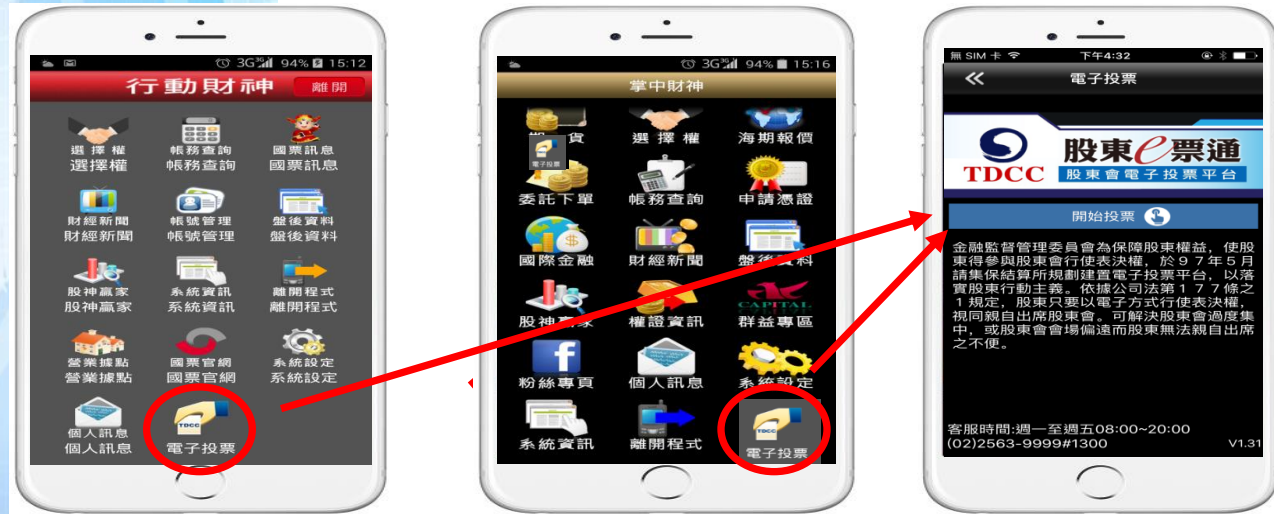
3G 94% 15:12

行動財神 離開

選擇權
選擇權

帳務查詢
帳務查詢

國票訊息
國票訊息

財經新聞
財經新聞

帳號管理
帳號管理

盤後資料
盤後資料

股神贏家
股神贏家

系統資訊
系統資訊

離開程式
離開程式

營業據點
營業據點

國票官網
國票官網

系統設定
系統設定

個人訊息
個人訊息

TDCC
電子投票

3G 94% 15:16

掌中財神

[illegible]貨

電子投票

選擇權

海期報價

委託下單

帳務查詢

申請憑證

國際金融

財經新聞

盤後資料

股神贏家

權證資訊

CAPITAL

群益專區

粉絲專頁

個人訊息

系統設定

系統資訊

離開程式

TDCC
電子投票

無 SIM 卡 下午4:32

電子投票

TDCC 股東e票通
股東會電子投票平台

開始投票

金融監督管理委員會為保障股東權益，使股東得參與股東會行使表決權，於97年5月請集保結算所規劃建置電子投票平台，以落實股東行動主義。依據公司法第177條之1規定，股東只要以電子方式行使表決權，視同親自出席股東會。可解決股東會過度集中，或股東會會場偏遠而股東無法親自出席之不便。

客服時間:週一至週五08:00~20:00
(02)2563-9999#1300
V1.31